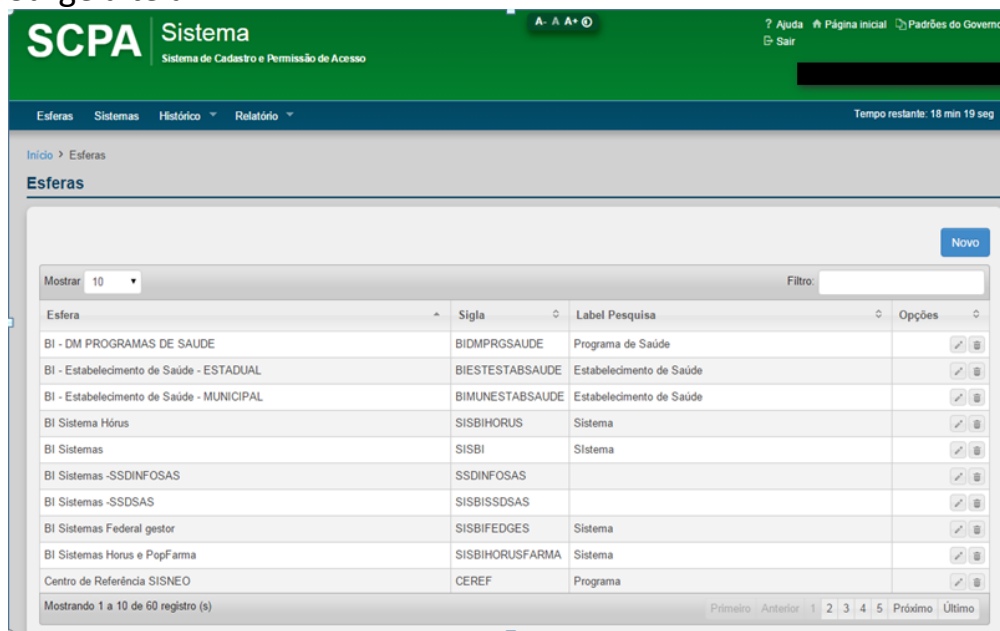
SCPA Sistema
Sistema de Cadastro e Permissão de Acesso

A- A A+

? Ajuda Página inicial Padrões do Governo
Sair

Esferas Sistemas Histórico Relatório

Tempo restante: 18 min 19 seg

Início > Esferas

Esferas

Novo

Mostrar 10

Filtro:

| Esfera | Sigla | Label Pesquisa | Opções |
|---|---|---|---|
| BI - DM PROGRAMAS DE SAUDE | BIDMPRGSAUDE | Programa de Saúde | |
| BI - Estabelecimento de Saúde - ESTADUAL | BIESTESTABSAUDE | Estabelecimento de Saúde | |
| BI - Estabelecimento de Saúde - MUNICIPAL | BIMUNESTABSAUDE | Estabelecimento de Saúde | |
| BI Sistema Hórus | SISBIHORUS | Sistema | |
| BI Sistemas | SISBI | SIstema | |
| BI Sistemas -SSDINFOSAS | SSDINFOSAS | | |
| BI Sistemas -SSDSAS | SISBISSDSAS | | |
| BI Sistemas Federal gestor | SISBIFEDGES | Sistema | |
| BI Sistemas Horus e PopFarma | SISBIHORUSFARMA | Sistema | |
| Centro de Referência SISNEO | CEREF | Programa | |

Mostrando 1 a 10 de 60 registro (s)

Primeiro Anterior 1 2 3 4 5 Próximo Último